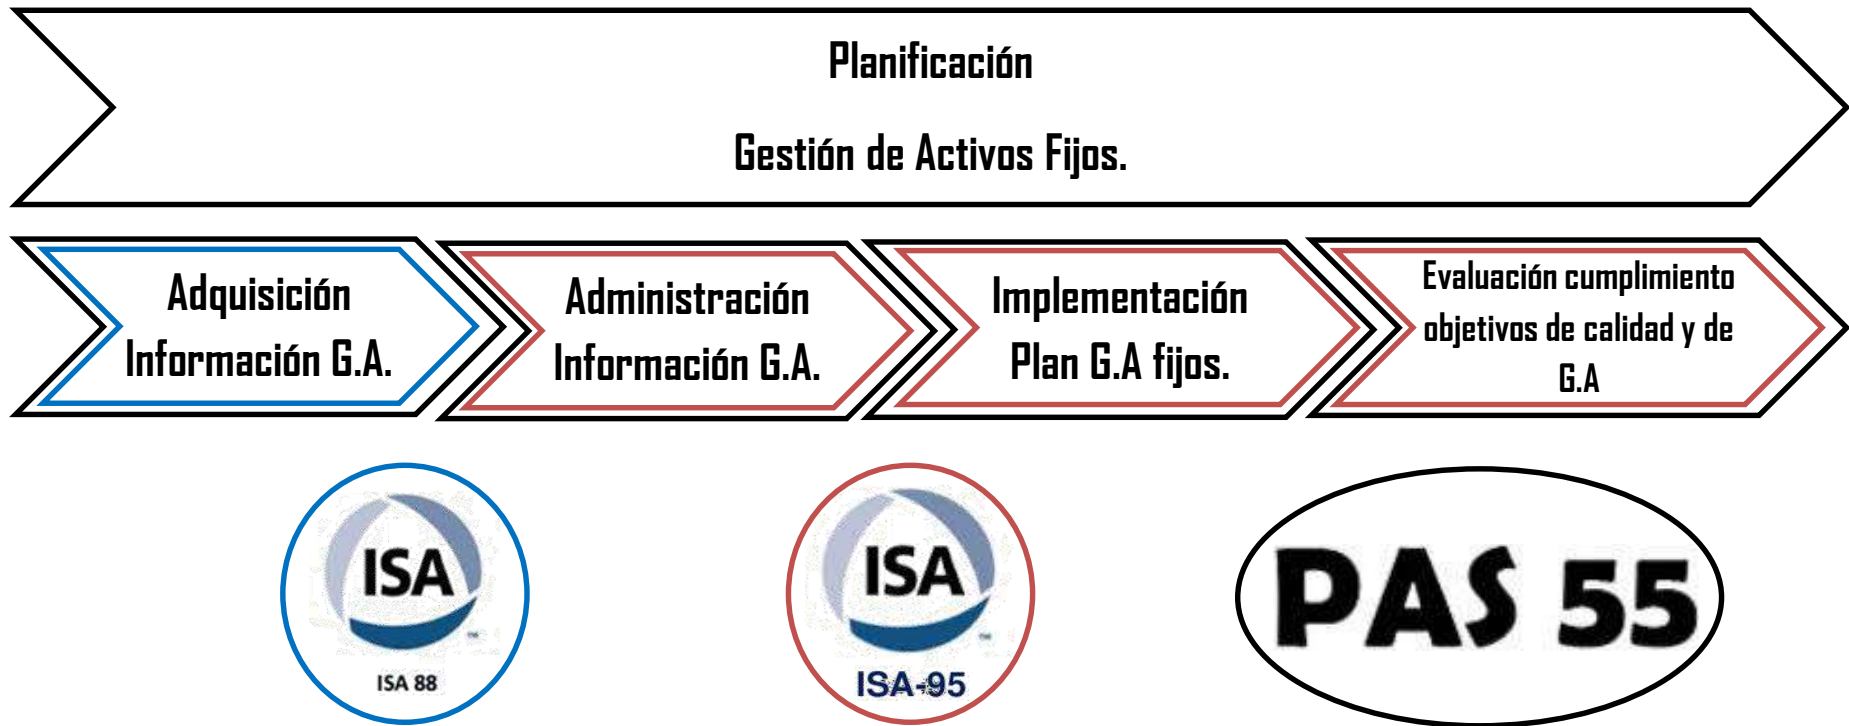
Planificación

Gestión de Activos Fijos.

Adquisición Información G.A.

Administración Información G.A.

Implementación Plan G.A fijos.

Evaluación cumplimiento objetivos de calidad y de G.A

ISA
™
ISA 88

ISA
™
ISA-95

PAS 55